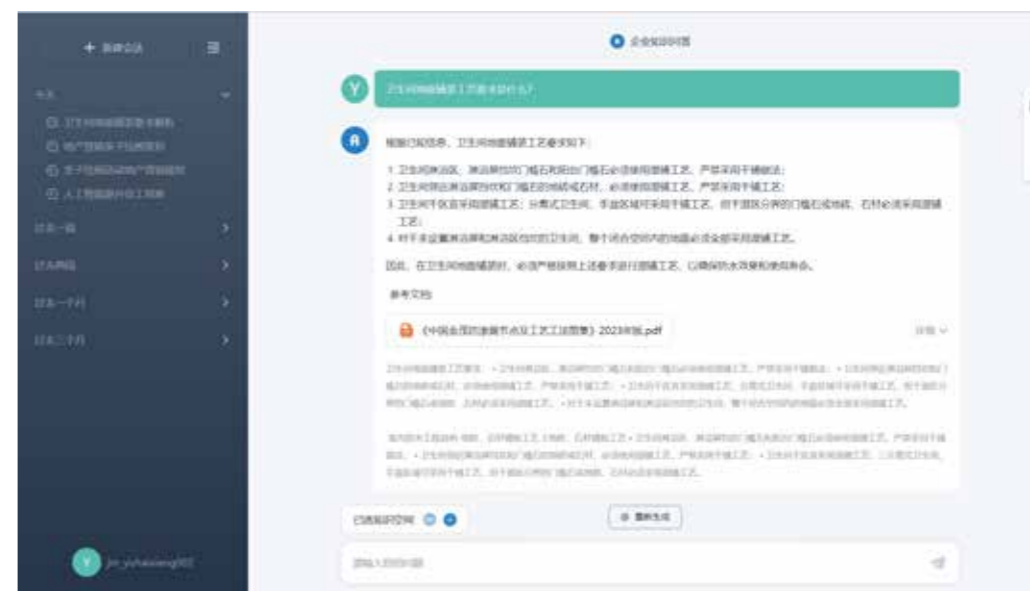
+ 新建会话

今天

卫生间地面铺贴工艺要求

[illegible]

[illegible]

人工智能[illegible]

过去一周

过去两周

过去一个月

过去三个月

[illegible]

企业知识问答

卫生间地面铺贴工艺要求是什么?

根据已知信息，卫生间地面铺贴工艺要求如下：

1. 卫生间淋浴区、淋浴房挡水门槛石和阳台门槛石必须使用湿铺工艺，严禁采用干铺做法；
2. 卫生间无淋浴房挡水门槛石的地砖或石材，必须使用湿铺工艺，严禁采用干铺工艺；
3. 卫生间干区宜采用湿铺工艺；分离式卫生间，干区域可采用干铺工艺，但干湿区分界的门槛石或地砖、石材必须采用湿铺工艺；
4. 对于未设置淋浴房和淋浴区挡水的卫生间，整个闭合空间内的地面必须全部采用湿铺工艺。

因此，在卫生间地面铺贴时，必须严格按照上述要求进行湿铺工艺，以确保防水效果和使用寿命。

参考文档

《中国金茂防渗漏节点及工艺工法图集》2023年版.pdf

详情

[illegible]

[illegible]

重新生成

已选知识空间

请输入您的问题